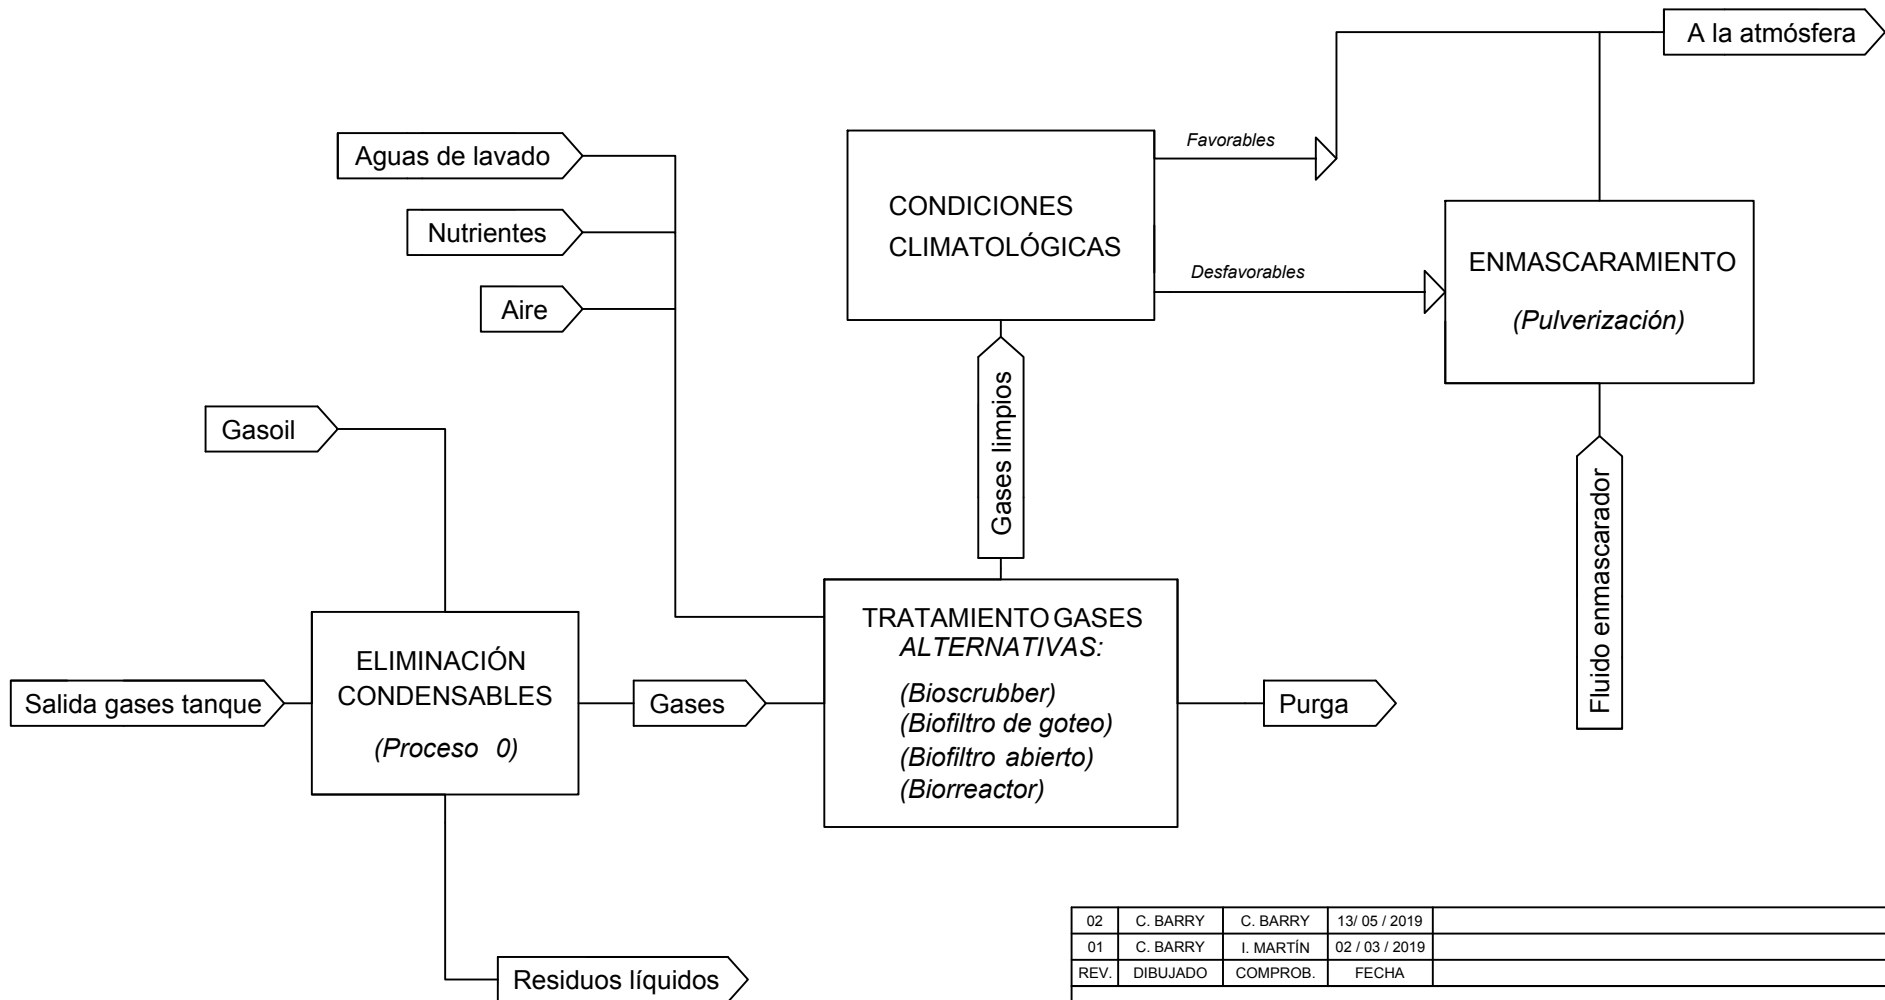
A la atmósfera

Favorables

Aguas de lavado

Nutrientes

Aire

CONDICIONES CLIMATOLÓGICAS

Desfavorables

ENMASCARAMIENTO

*(Pulverización)*

Gases limpios

Gasoil

Fluido enmascarador

TRATAMIENTO GASES
*ALTERNATIVAS:*

*(Bioscrubber)*
*(Biofiltro de goteo)*
*(Biofiltro abierto)*
*(Biorreactor)*

ELIMINACIÓN CONDENSABLES

*(Proceso 0)*

Salida gases tanque

Gases

Purga

Residuos líquidos

| 02 | C. BARRY | C. BARRY | 13/ 05 / 2019 | |
|---|---|---|---|---|
| 01 | C. BARRY | I. MARTÍN | 02 / 03 / 2019 | |
| REV. | DIBUJADO | COMPROB. | FECHA | |